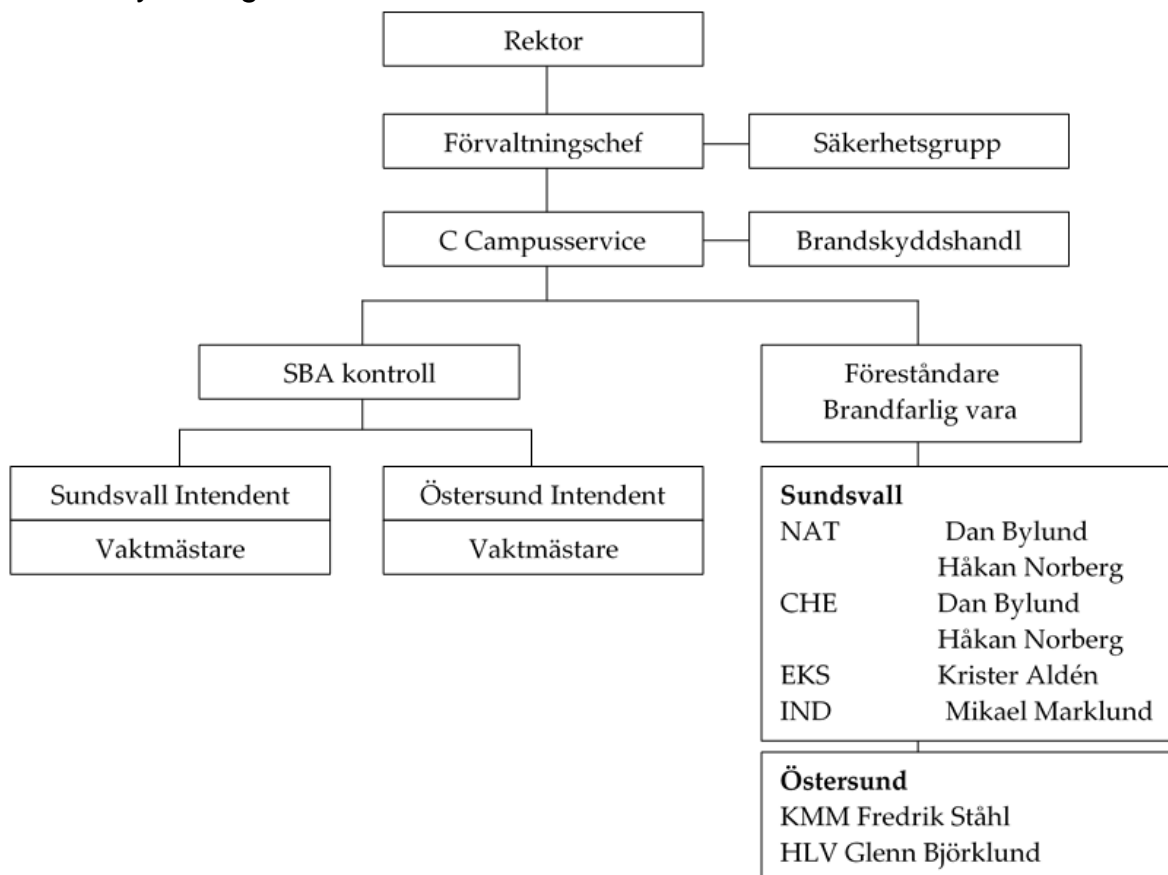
Rektor

Förvaltningschef

Säkerhetsgrupp

C Campusservice

Brandskyddshandl

SBA kontroll

Föreståndare
Brandfarlig vara

Sundsvall Intendent

Vaktmästare

Östersund Intendent

Vaktmästare

**Sundsvall**
NAT Dan Bylund
Håkan Norberg
CHE Dan Bylund
Håkan Norberg
EKS Krister Aldén
IND Mikael Marklund

**Östersund**
KMM Fredrik Ståhl
HLV Glenn Björklund